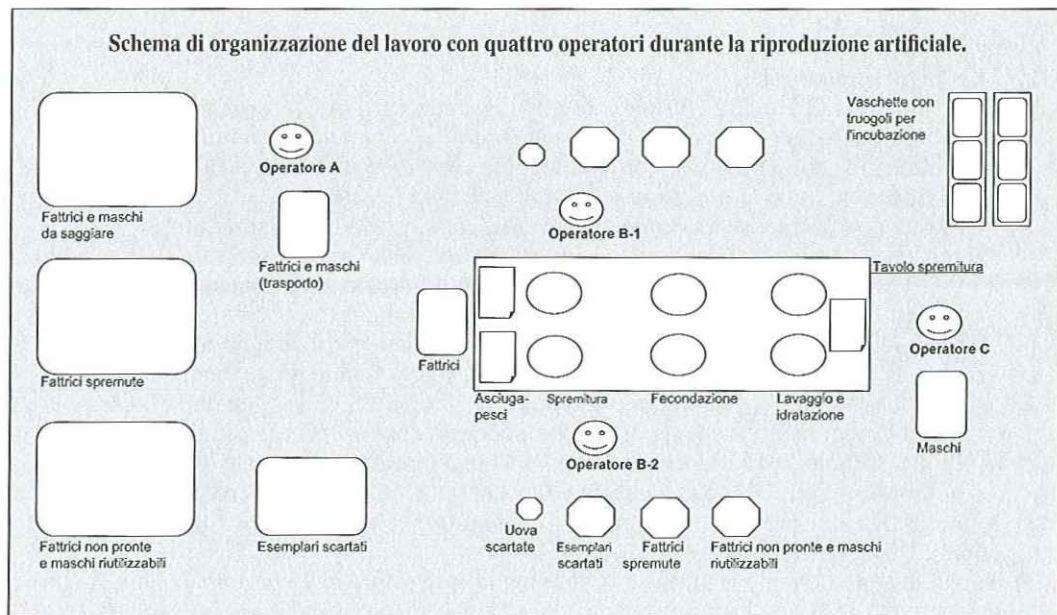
Schema di organizzazione del lavoro con quattro operatori durante la riproduzione artificiale.

Vaschette con truogoli per l'incubazione

Operatore A

Fattrici e maschi da saggiare

Operatore B-1

Fattrici e maschi (trasporto)

Tavolo spremitura

Fattrici spremute

Fattrici

Operatore C

Asciuga-pesci

Spremitura

Fecondazione

Lavaggio e idratazione

Maschi

Operatore B-2

Fattrici non pronte e maschi riutilizzabili

Esemplari scartati

Uova scartate

Esemplari scartati

Fattrici spremute

Fattrici non pronte e maschi riutilizzabili